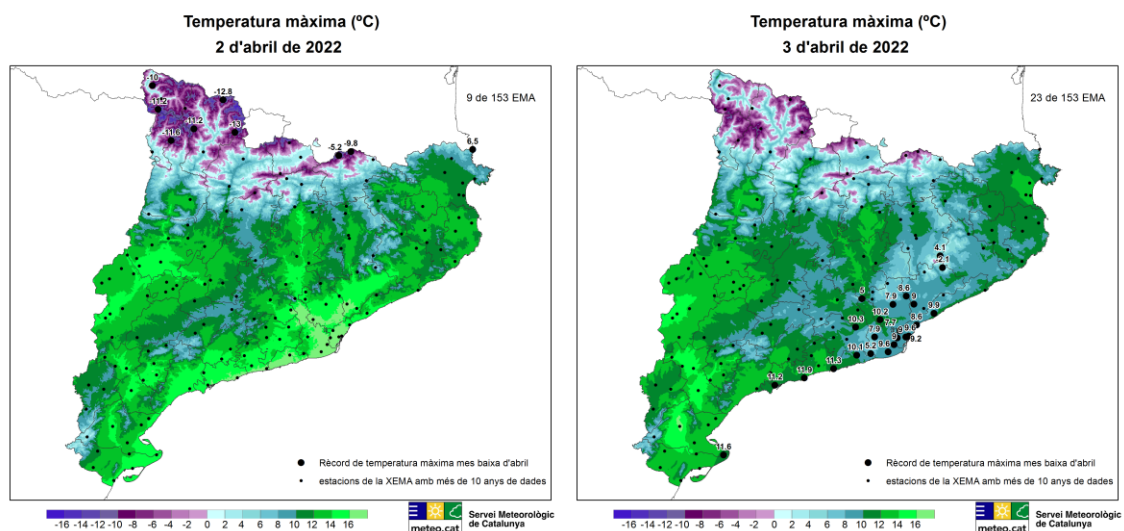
Temperatura màxima (ºC)
2 d'abril de 2022

9 de 153 EMA

-10
-11.2
-12.8
-11.6
-11.2
-13
-5.2
-9.8
6.5

Rècord de temperatura màxima mes baixa d'abril
estacions de la XEMA amb més de 10 anys de dades

-16 -14 -12 -10 -8 -6 -4 -2 0 2 4 6 8 10 12 14 16

meteo.cat
Servei Meteorològic de Catalunya

Temperatura màxima (ºC)
3 d'abril de 2022

23 de 153 EMA

4.1
2.1
5
7.9
8.6
9
9.9
10.2
10.1
7.7
8.6
7.9
9
9.6
10.1
5.2
9.6
9.2
11.3
11.9
11.2
11.6

Rècord de temperatura màxima mes baixa d'abril
estacions de la XEMA amb més de 10 anys de dades

-16 -14 -12 -10 -8 -6 -4 -2 0 2 4 6 8 10 12 14 16

meteo.cat
Servei Meteorològic de Catalunya